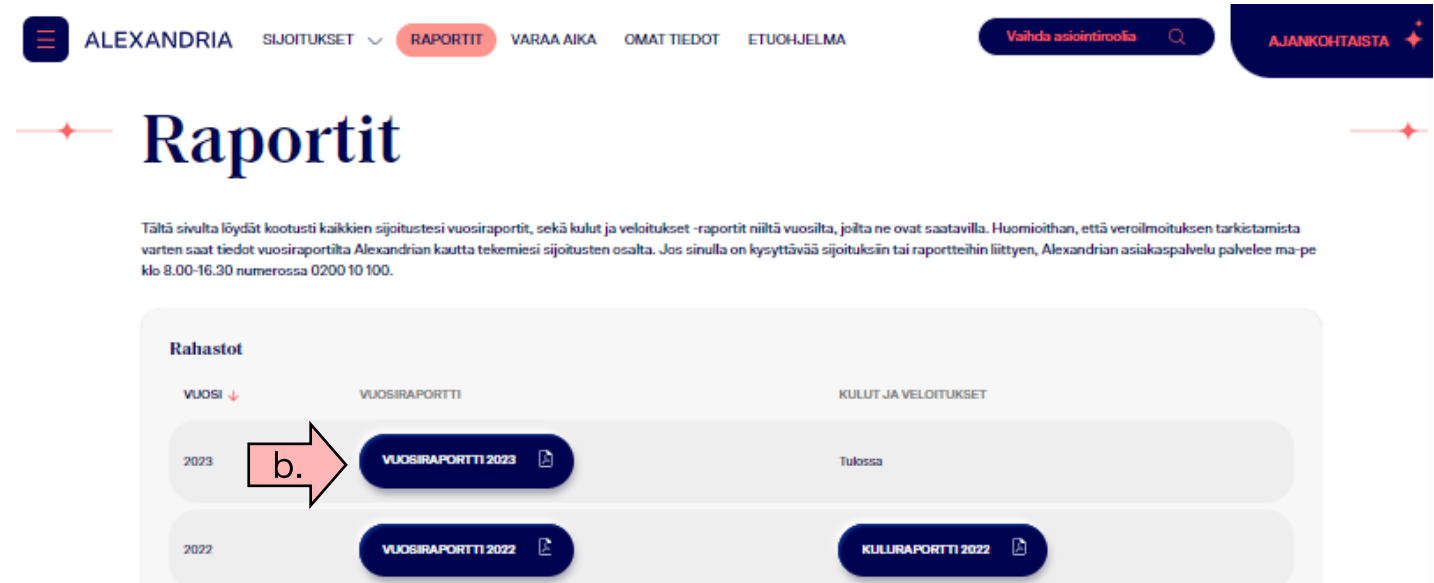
ALEXANDRIA SIJOITUKSET RAPORTIT VARAA AIKA OMAT TIEDOT ETUOHJELMA

Vaihda asiointiroolia

AJANKOHTAISTA

Raportit

Tältä sivulta löydät kootusti kaikkien sijoitustesi vuosiraportit, sekä kulut ja veloitukset -raportit niiltä vuosilta, joilta ne ovat saatavilla. Huomioithan, että veroilmoituksen tarkistamista varten saat tiedot vuosiraportilta Alexandrian kautta tekemiesi sijoitusten osalta. Jos sinulla on kysyttävää sijoituksiin tai raportteihin liittyen, Alexandrian asiakaspalvelu palvelee ma-pe klo 8.00-16.30 numerossa 0200 10 100.

Rahastot

| VUOSI ↓ | VUOSIRAPORTTI | KULUT JA VELOITUKSET |
|---|---|---|
| 2023 | VUOSIRAPORTTI 2023 | Tulossa |
| 2022 | VUOSIRAPORTTI 2022 | KULURAPORTTI 2022 |

b.